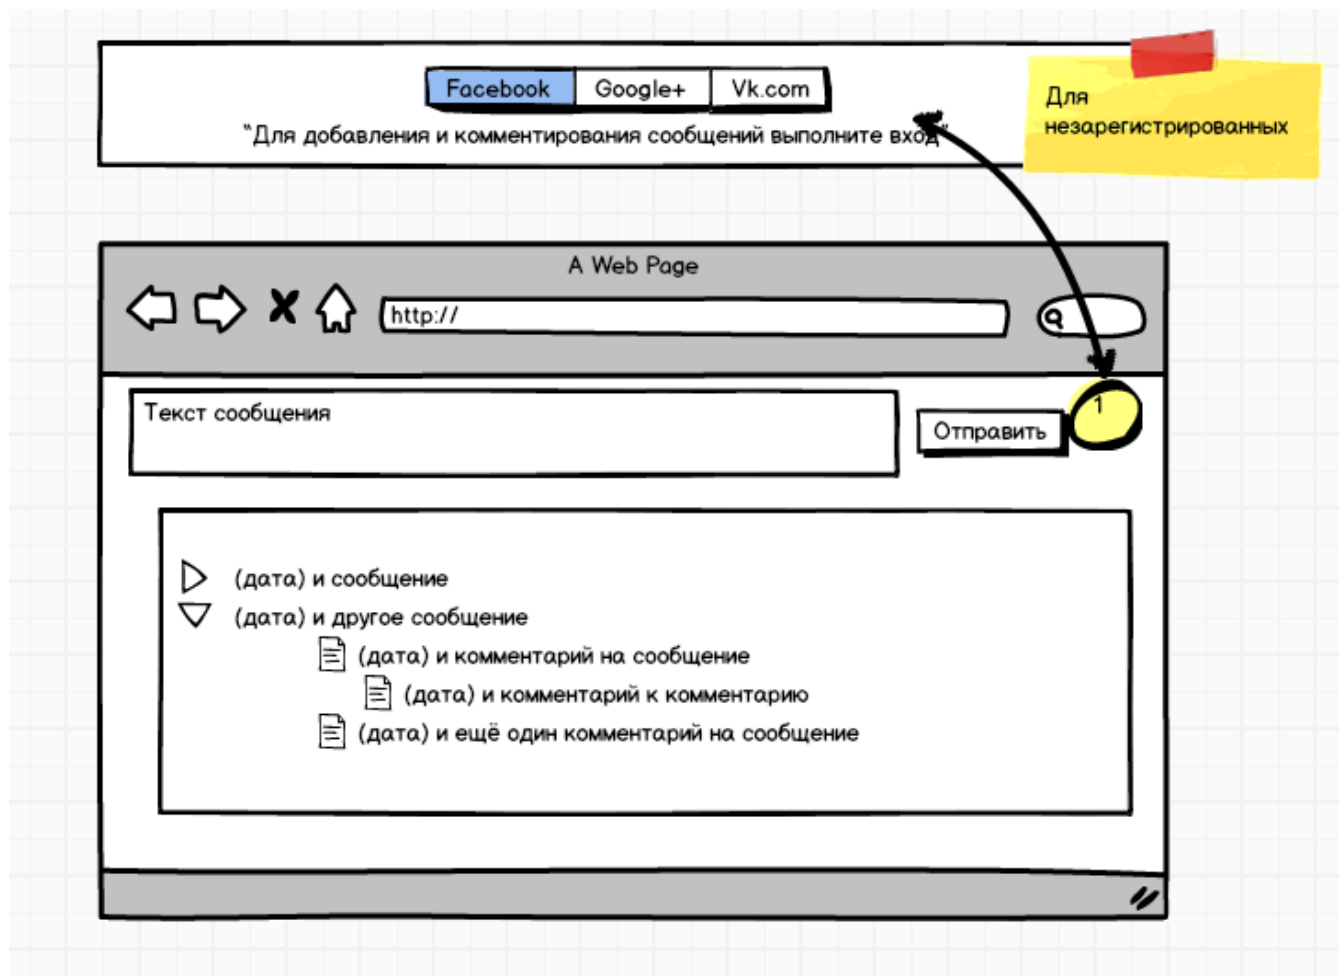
Facebook | Google+ | Vk.com

"Для добавления и комментирования сообщений выполните вход"

Для незарегистрированных

A Web Page

http://

Текст сообщения

Отправить

1

(дата) и сообщение
(дата) и другое сообщение
(дата) и комментарий на сообщение
(дата) и комментарий к комментарию
(дата) и ещё один комментарий на сообщение